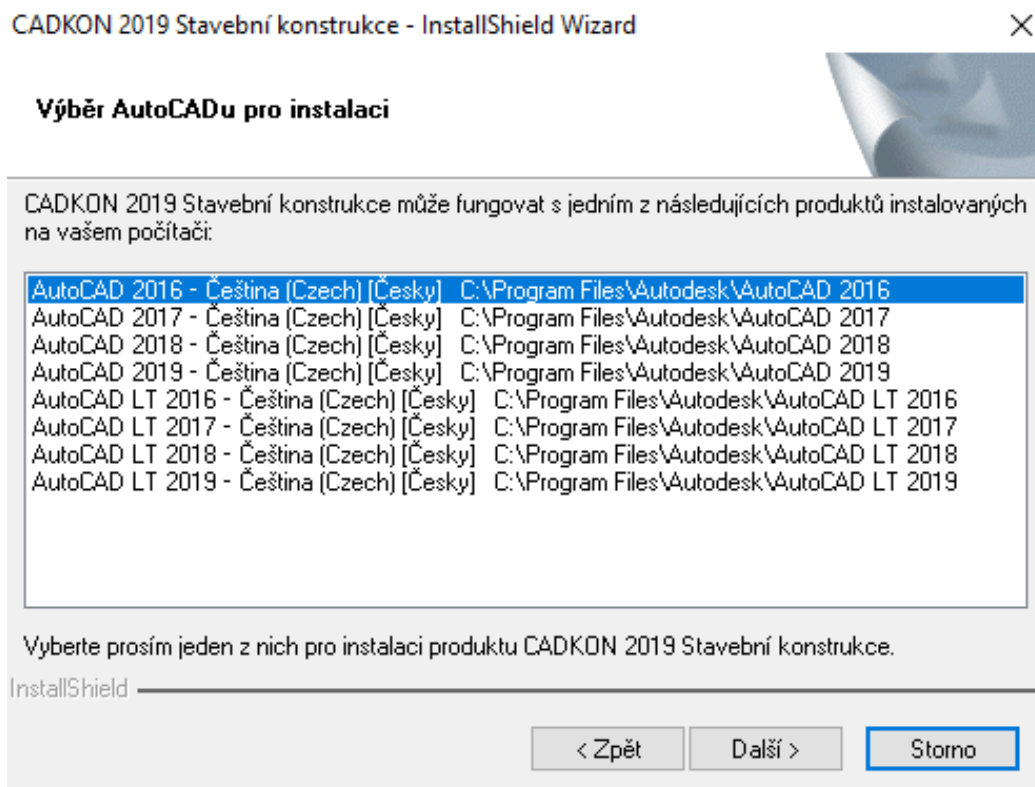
CADKON 2019 Stavební konstrukce - InstallShield Wizard

Výběr AutoCADu pro instalaci

CADKON 2019 Stavební konstrukce může fungovat s jedním z následujících produktů instalovaných na vašem počítači:

AutoCAD 2016 - Čeština (Czech) [Česky] C:\Program Files\Autodesk\AutoCAD 2016
AutoCAD 2017 - Čeština (Czech) [Česky] C:\Program Files\Autodesk\AutoCAD 2017
AutoCAD 2018 - Čeština (Czech) [Česky] C:\Program Files\Autodesk\AutoCAD 2018
AutoCAD 2019 - Čeština (Czech) [Česky] C:\Program Files\Autodesk\AutoCAD 2019
AutoCAD LT 2016 - Čeština (Czech) [Česky] C:\Program Files\Autodesk\AutoCAD LT 2016
AutoCAD LT 2017 - Čeština (Czech) [Česky] C:\Program Files\Autodesk\AutoCAD LT 2017
AutoCAD LT 2018 - Čeština (Czech) [Česky] C:\Program Files\Autodesk\AutoCAD LT 2018
AutoCAD LT 2019 - Čeština (Czech) [Česky] C:\Program Files\Autodesk\AutoCAD LT 2019

Vyberte prosím jeden z nich pro instalaci produktu CADKON 2019 Stavební konstrukce.

InstallShield

< Zpět Další > Storno